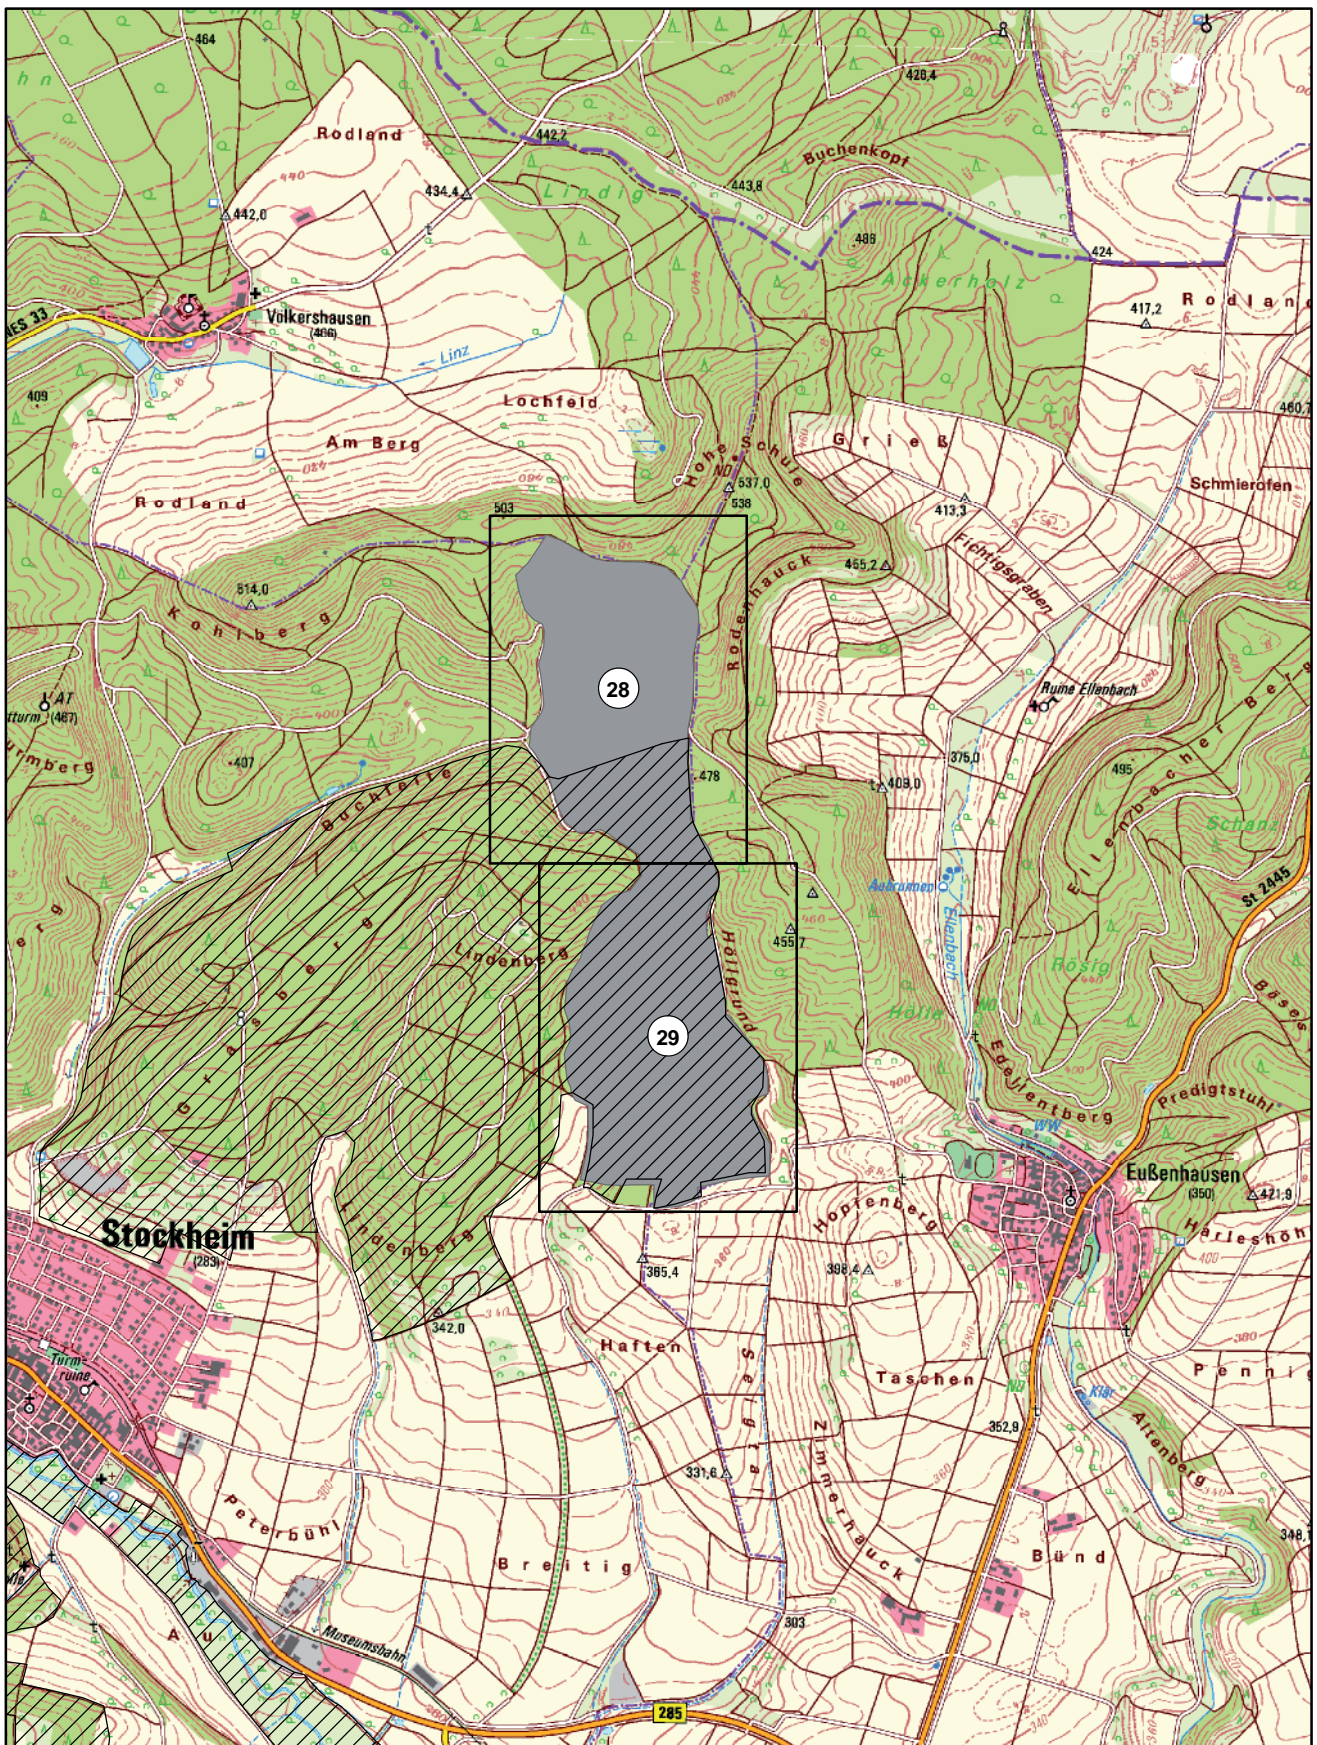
464
Rodland
442,2
428,4
Buchenkopf
434,4
443,8
Lindig
442,0
486
424
Ackerholz
417,2
Rodland
NES 33
Volkershausen
(466)
Linz
409
Lochfeld
460,7
Am Berg
Grieß
Hohe Schule
ND
537,0
Schmierofen
Rodland
538
503
413,3
Fichtigsgraben
465,2
514,0
Kohlberg
Rodenhauck
28
Ruine Ellenbach
AT
tturm (467)
rmberg
407
478
375,0
495
409,0
Ellenbacher Berg
Buchleite
Schanz
Aubrunnen
St 2445
455,7
Ellenbach
Lindenberg
Röhlig
Hellgrund
Gr...berg
29
Hölle
Bösel
ND
Edelentberg
Predigtstuhl
WW
Eußenhausen
(350)
421,9
Stockheim
(283)
Hopfenberg
Harlesholz
Lindenberg
365,4
398,4
342,0
Haften
Seeg...
Taschen
Penni...
Turm-ruine
ND
Klär
Altenberg
352,9
331,6
Zimmerhauck
Peterbühl
348,1
Bünd
Breitig
303
Au
Museumsbahn
285